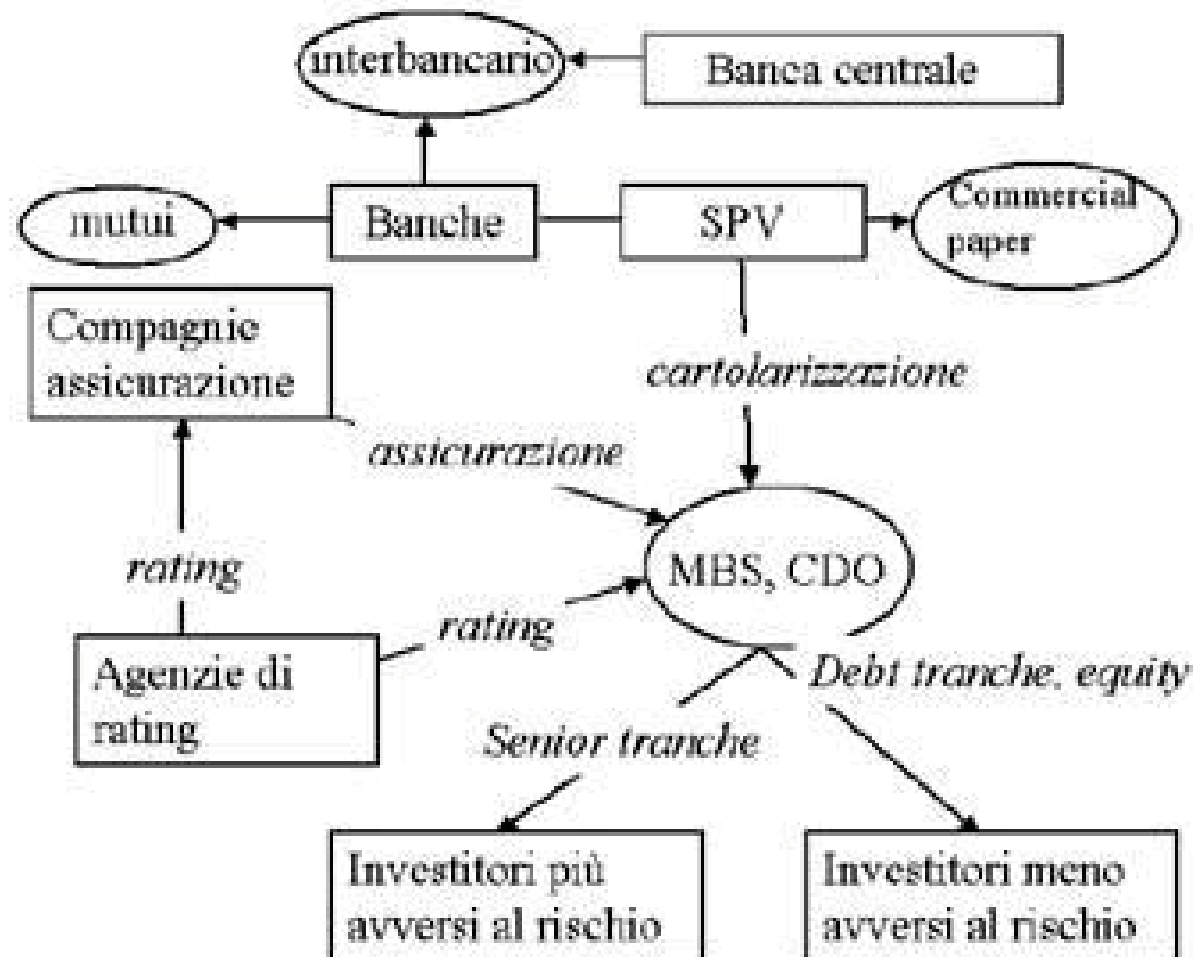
interbancario

Banca centrale

mutui

Banche

SPV

Commercial paper

Compagnie assicurazione

cartolarizzazione

assicurazione

rating

MBS, CDO

rating

Agenzie di rating

Debt tranche, equity

Senior tranche

Investitori più avversi al rischio

Investitori meno avversi al rischio